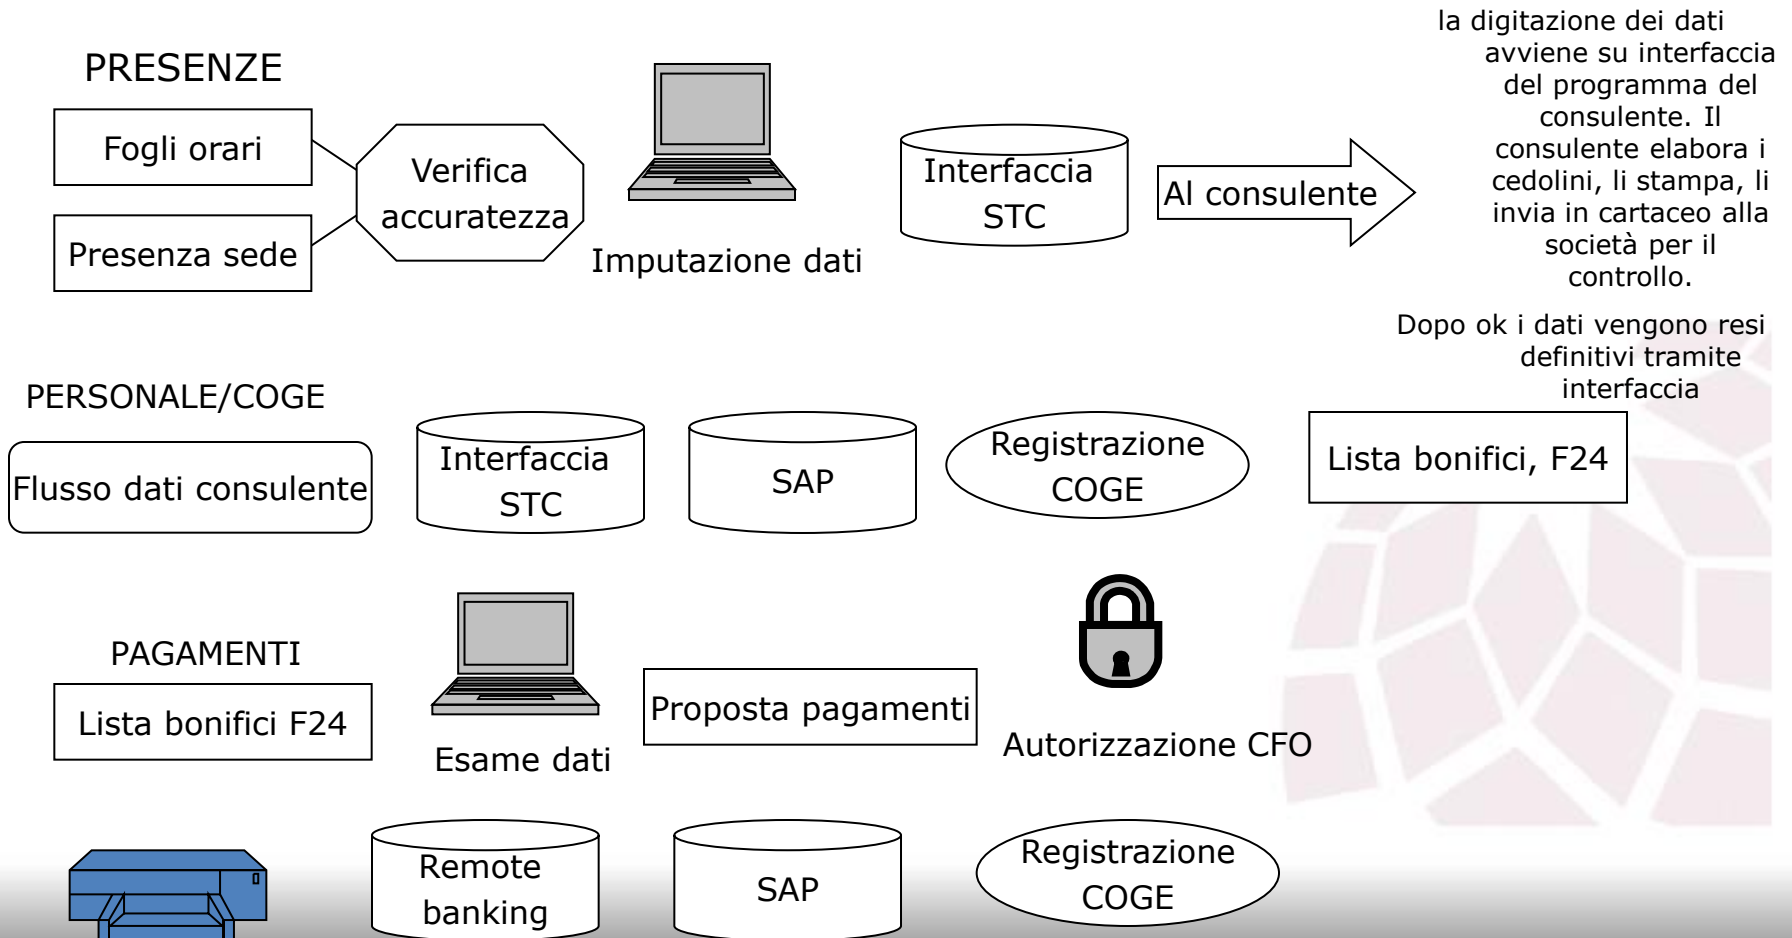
PRESENZE

Fogli orari

Presenza sede

Verifica accuratezza

Imputazione dati

Interfaccia STC

Al consulente

la digitazione dei dati avviene su interfaccia del programma del consulente. Il consulente elabora i cedolini, li stampa, li invia in cartaceo alla società per il controllo.

Dopo ok i dati vengono resi definitivi tramite interfaccia

PERSONALE/COGE

Flusso dati consulente

Interfaccia STC

SAP

Registrazione COGE

Lista bonifici, F24

PAGAMENTI

Lista bonifici F24

Esame dati

Proposta pagamenti

Autorizzazione CFO

Remote banking

SAP

Registrazione COGE